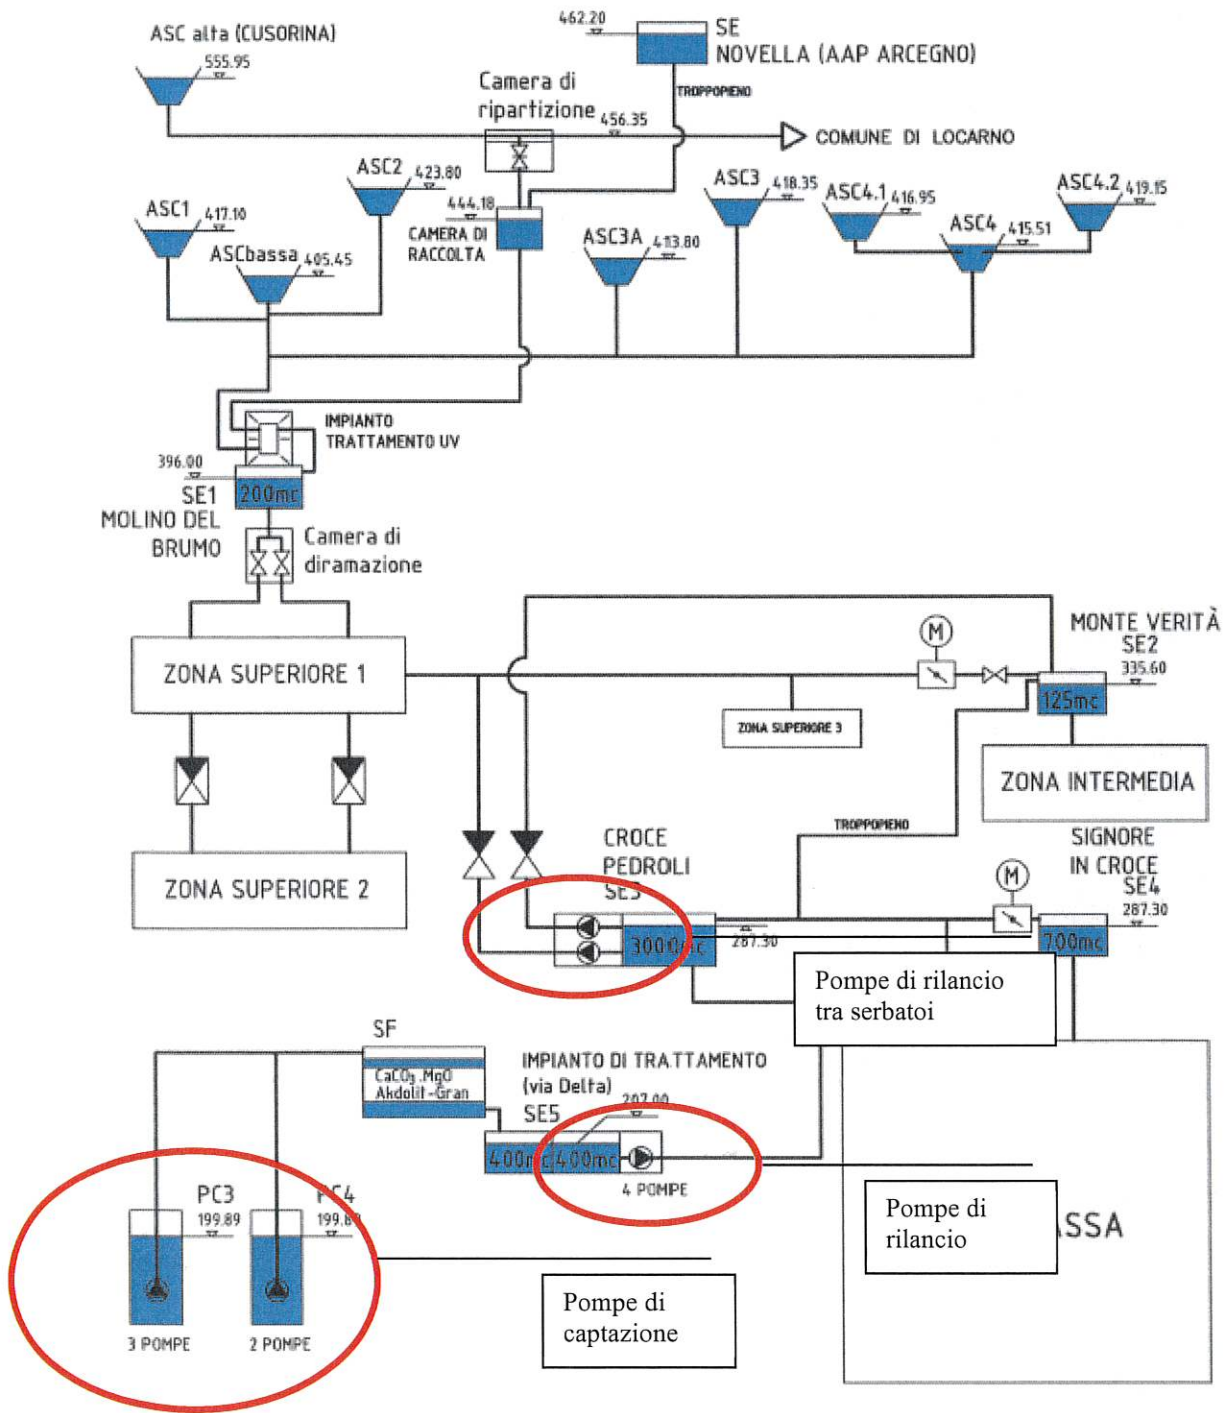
ASC alta (CUSORINA)
555.95

462.20
SE
NOVELLA (AAP ARCEGNO)

Camera di ripartizione
456.35
TROPPOPIENO
COMUNE DI LOCARNO

ASC2
423.80
444.18
CAMERA DI RACCOLTA

ASC1
417.10
ASCbassa
405.45

ASC3
418.35
ASC3A
413.80
ASC4.1
416.95
ASC4
415.51
ASC4.2
419.15

IMPIANTO TRATTAMENTO UV
396.00
SE1
MOLINO DEL BRUMO
200mc
Camera di diramazione

ZONA SUPERIORE 1
M
MONTE VERITÀ
SE2
335.60
125mc
ZONA SUPERIORE 3
ZONA INTERMEDIA
ZONA SUPERIORE 2

TROPPOPIENO
CROCE PEDROLI
SE3
3000mc
287.30
M
SIGNORE IN CROCE
SE4
287.30
700mc

Pompe di rilancio tra serbatoi

SF
CaCO$_3$.MgO
Akdolit-Gran
IMPIANTO DI TRATTAMENTO
(via Delta)
SE5
202.00
400mc
400mc
4 POMPE

Pompe di rilancio
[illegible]SSA

PC3
199.89
PC4
199.8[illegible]
3 POMPE
2 POMPE

Pompe di captazione